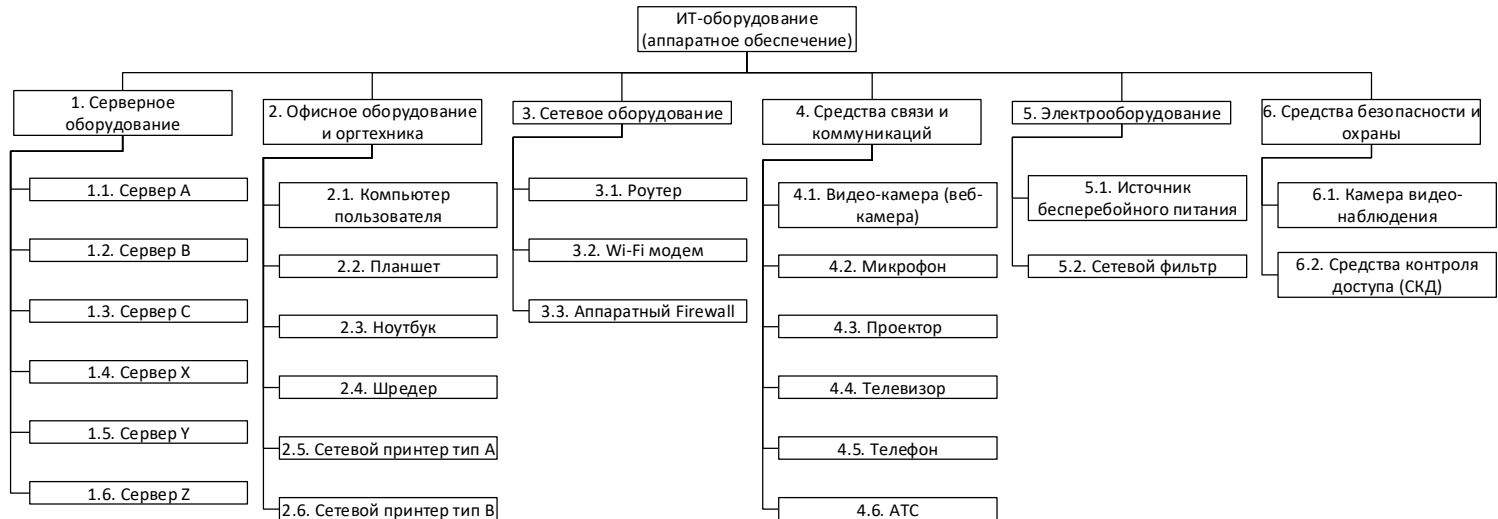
ИТ-оборудование (аппаратное обеспечение)

1. Серверное оборудование

1.1. Сервер A

1.2. Сервер B

1.3. Сервер C

1.4. Сервер X

1.5. Сервер Y

1.6. Сервер Z

2. Офисное оборудование и оргтехника

2.1. Компьютер пользователя

2.2. Планшет

2.3. Ноутбук

2.4. Шредер

2.5. Сетевой принтер тип A

2.6. Сетевой принтер тип B

3. Сетевое оборудование

3.1. Роутер

3.2. Wi-Fi модем

3.3. Аппаратный Firewall

4. Средства связи и коммуникаций

4.1. Видео-камера (веб-камера)

4.2. Микрофон

4.3. Проектор

4.4. Телевизор

4.5. Телефон

4.6. АТС

5. Электрооборудование

5.1. Источник бесперебойного питания

5.2. Сетевой фильтр

6. Средства безопасности и охраны

6.1. Камера видео-наблюдения

6.2. Средства контроля доступа (СКД)